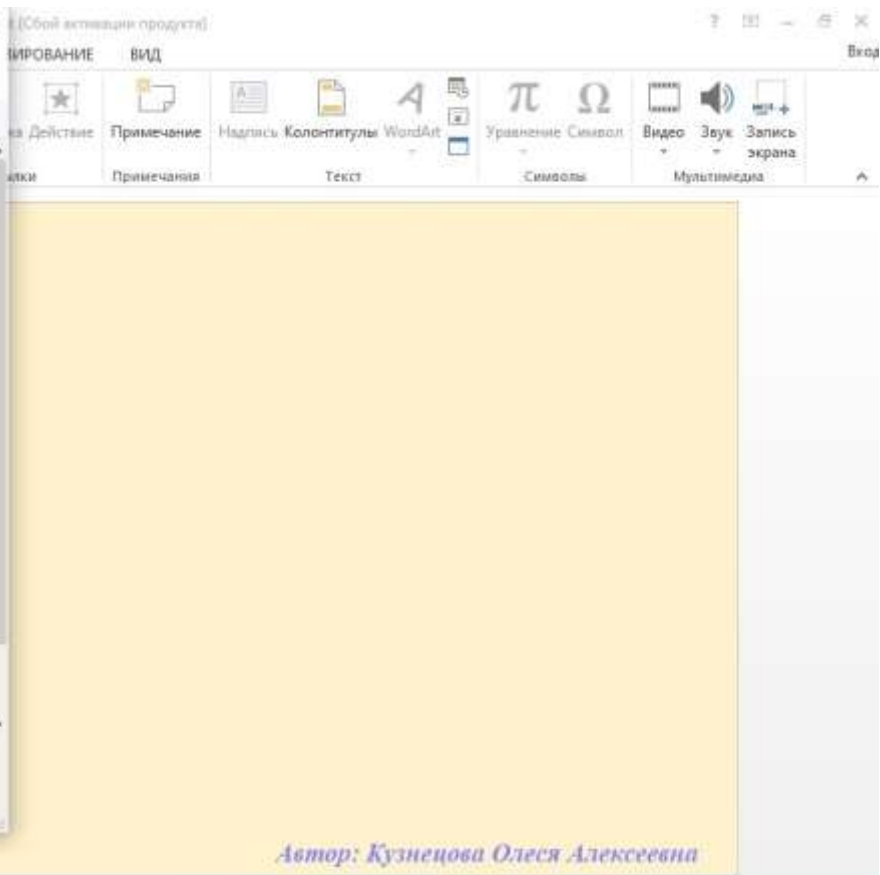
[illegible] (Сбой активации продукта)

? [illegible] – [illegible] ×

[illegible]ИРОВАНИЕ ВИД

Вход

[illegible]а Действие

Примечание

Надпись Колонтитулы WordArt

Уравнение Символ

Видео Звук Запись экрана

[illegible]лки

Примечания

Текст

Символы

Мультимедиа

Автор: Кузнецова Олеся Алексеевна